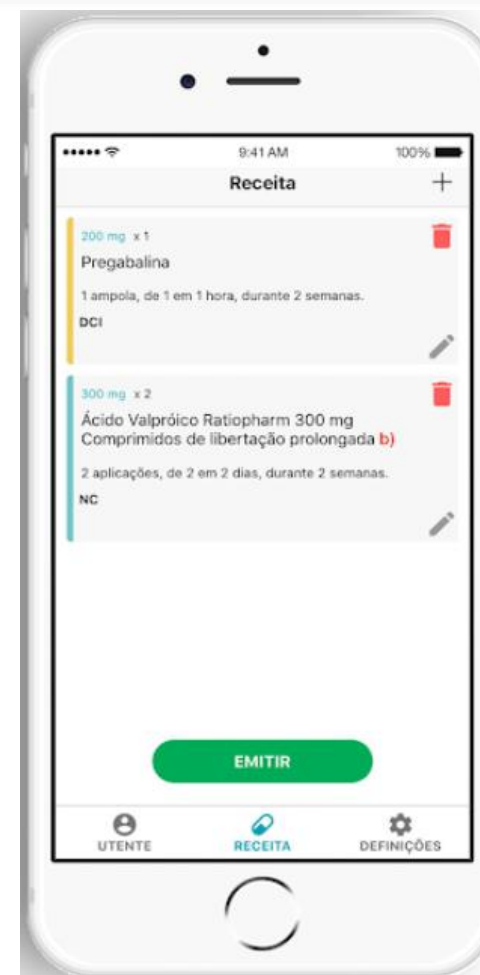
9:41 AM
100%

Receita
+

200 mg x 1
Pregabalina
1 ampola, de 1 em 1 hora, durante 2 semanas.
DCI

300 mg x 2
Ácido Valpróico Ratiopharm 300 mg Comprimidos de libertação prolongada b)
2 aplicações, de 2 em 2 dias, durante 2 semanas.
NC

EMITIR

UTENTE
RECEITA
DEFINIÇÕES